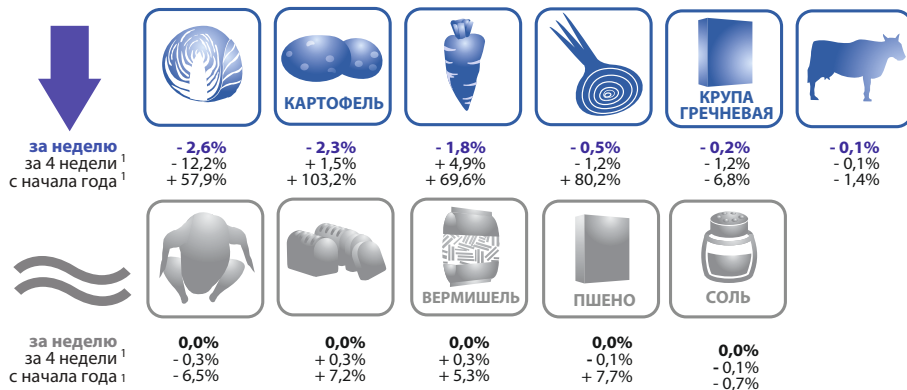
КАРТОФЕЛЬ

КРУПА ГРЕЧНЕВАЯ

за неделю
за 4 недели $^1$
с начала года $^1$

- 2,6%
- 12,2%
+ 57,9%

- 2,3%
+ 1,5%
+ 103,2%

- 1,8%
+ 4,9%
+ 69,6%

- 0,5%
- 1,2%
+ 80,2%

- 0,2%
- 1,2%
- 6,8%

- 0,1%
- 0,1%
- 1,4%

ВЕРМИШЕЛЬ

ПШЕНО

СОЛЬ

за неделю
за 4 недели $^1$
с начала года $_1$

0,0%
- 0,3%
- 6,5%

0,0%
+ 0,3%
+ 7,2%

0,0%
+ 0,3%
+ 5,3%

0,0%
- 0,1%
+ 7,7%

0,0%
- 0,1%
- 0,7%